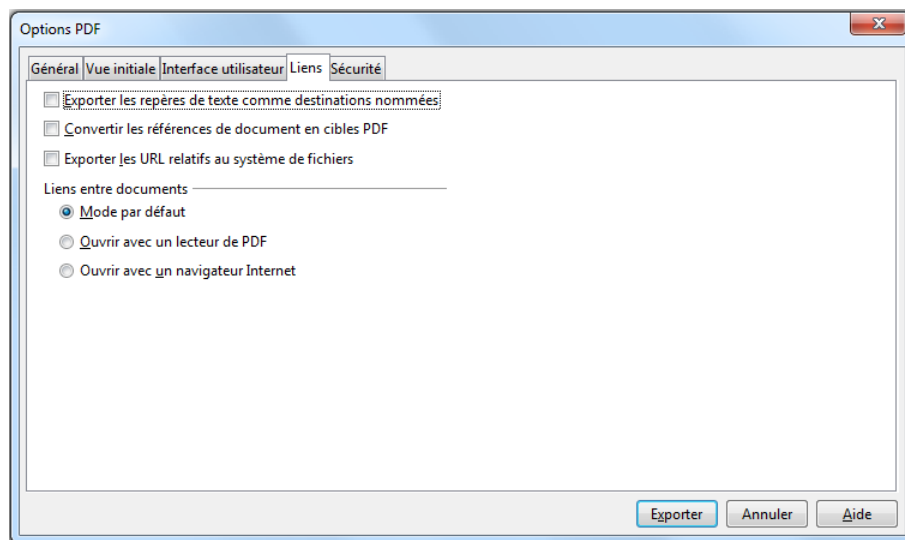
Options PDF

Général | Vue initiale | Interface utilisateur | Liens | Sécurité

Exporter les repères de texte comme destinations nommées

Convertir les références de document en cibles PDF

Exporter les URL relatifs au système de fichiers

Liens entre documents

Mode par défaut

Ouvrir avec un lecteur de PDF

Ouvrir avec un navigateur Internet

Exporter | Annuler | Aide